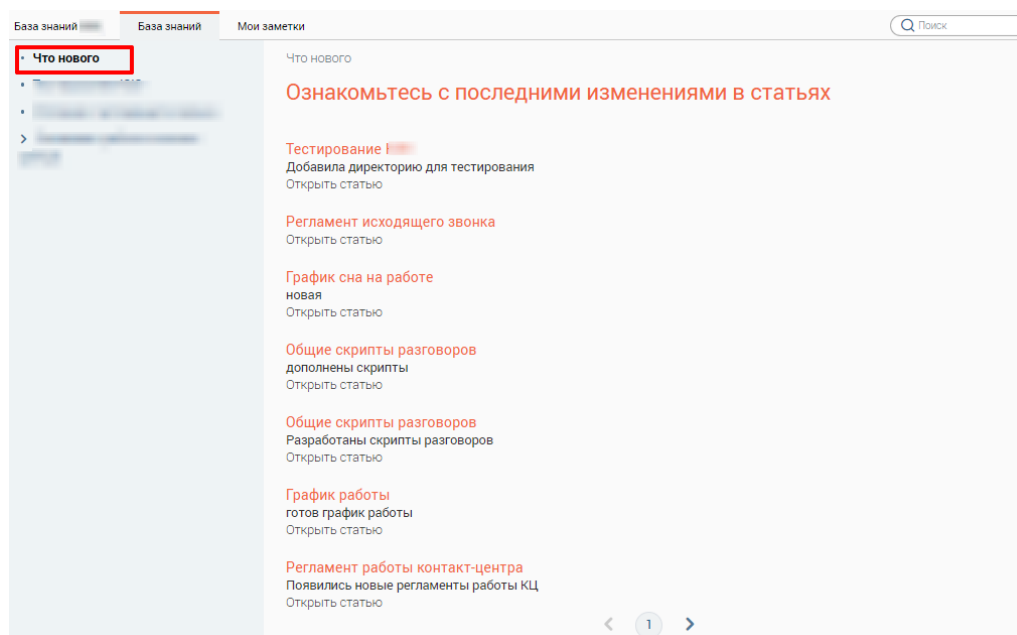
База знаний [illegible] База знаний Мои заметки Поиск

Что нового
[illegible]
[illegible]
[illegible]

Что нового

Ознакомьтесь с последними изменениями в статьях

Тестирование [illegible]
Добавила директорию для тестирования
Открыть статью

Регламент исходящего звонка
Открыть статью

График сна на работе
новая
Открыть статью

Общие скрипты разговоров
дополнены скрипты
Открыть статью

Общие скрипты разговоров
Разработаны скрипты разговоров
Открыть статью

График работы
готов график работы
Открыть статью

Регламент работы контакт-центра
Появились новые регламенты работы КЦ
Открыть статью

1